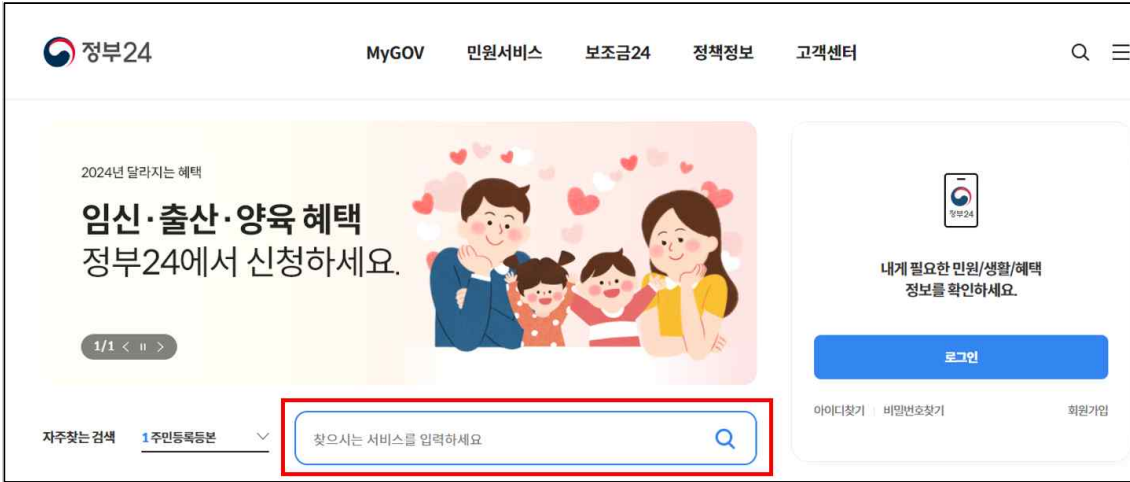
정부24

MyGOV 민원서비스 보조금24 정책정보 고객센터

2024년 달라지는 혜택

임신·출산·양육 혜택

정부24에서 신청하세요.

1/1 < II >

정부24

내게 필요한 민원/생활/혜택 정보를 확인하세요.

로그인

아이디찾기 | 비밀번호찾기 회원가입

자주찾는 검색 1 주민등록등본

찾으시는 서비스를 입력하세요